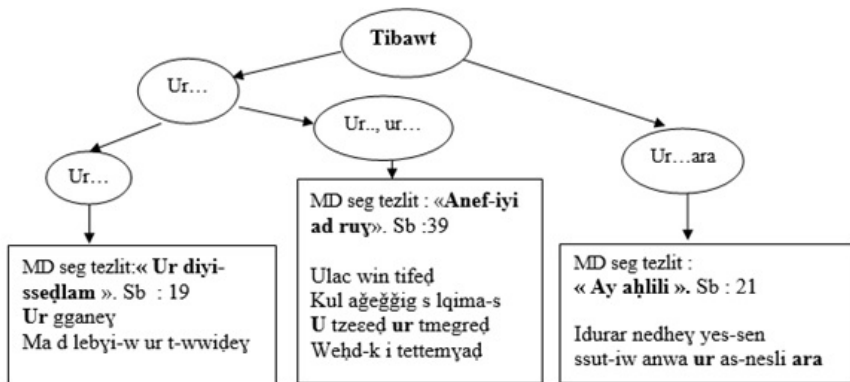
Tibawt

Ur…

Ur.., ur…

Ur…ara

Ur…

MD seg tezlit:« **Ur diyi-ssedlam** ». Sb : 19
**Ur** gganeɣ
Ma d lebɣi-w ur t-wwiḍeɣ

MD seg tezlit : «**Anef-iyi ad ruɣ**». Sb :39

Ulac win tifeḍ
Kul ağeğğig s lqima-s
**U** tzeɛeḍ **ur** tmegreḍ
Weḥd-k i tettemɣaḍ

MD seg tezlit :
**« Ay aḥlili ».** Sb : 21

Idurar nedheɣ yes-sen
ssut-iw anwa **ur** as-nesli **ara**